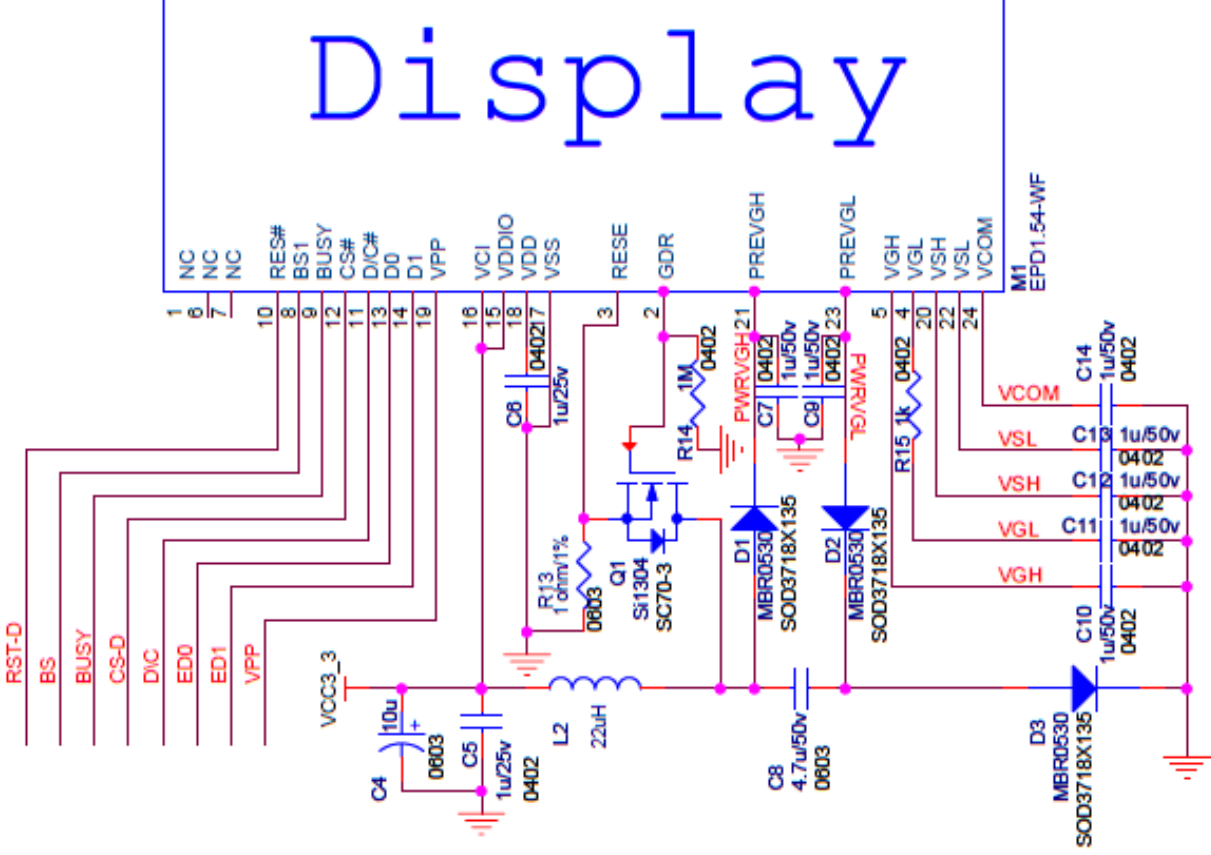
Display

NC NC NC RES# BS1 BUSY CS# D/C# D0 D1 VPP VCI VDDIO VDD VSS RESE GDR PREVGH PREVGL VGH VGL VSH VSL VCOM

1 6 7 10 8 9 12 11 13 14 19 16 15 18 17 3 2 21 22 23 5 4 20 22 24

M1
EPD1.54-WF

0402 1u/25v C6
1M 0402 R14
PWRVGH
0402 1u/50v C7
0402 1u/50v C9
PWRVGL
0402 1k R15

C14 1u/50v 0402
VCOM
VSL C13 1u/50v 0402
VSH C12 1u/50v 0402
VGL C11 1u/50v 0402
VGH
C10 1u/50v 0402

R13 1ohm/1% 0603
Q1 Si1304 SC70-3
D1 MBR0530 SOD3718X135
D2 MBR0530 SOD3718X135

RST-D BS BUSY CS-D D/C ED0 ED1 VPP

VCC3_3
C4 10u + 0603
C5 1u/25v 0402
L2 22uH
C8 4.7u/50v 0603
D3 MBR0530 SOD3718X135